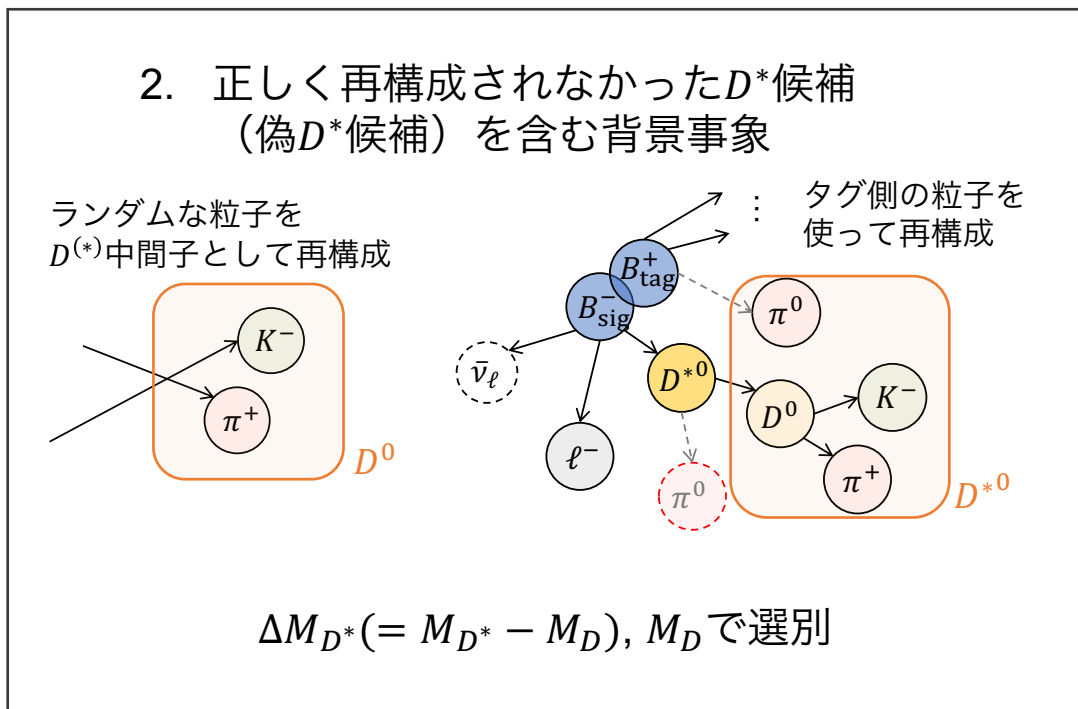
2. 正しく再構成されなかった$D^*$候補（偽$D^*$候補）を含む背景事象

ランダムな粒子を$D^{(*)}$中間子として再構成

$K^-$

$\pi^+$

$D^0$

⋮

タグ側の粒子を使って再構成

$B^+_{\text{tag}}$

$B^-_{\text{sig}}$

$\pi^0$

$\bar{\nu}_\ell$

$D^{*0}$

$D^0$

$K^-$

$\ell^-$

$\pi^0$

$\pi^+$

$D^{*0}$

$\Delta M_{D^*}(= M_{D^*} - M_D)$, $M_D$で選別